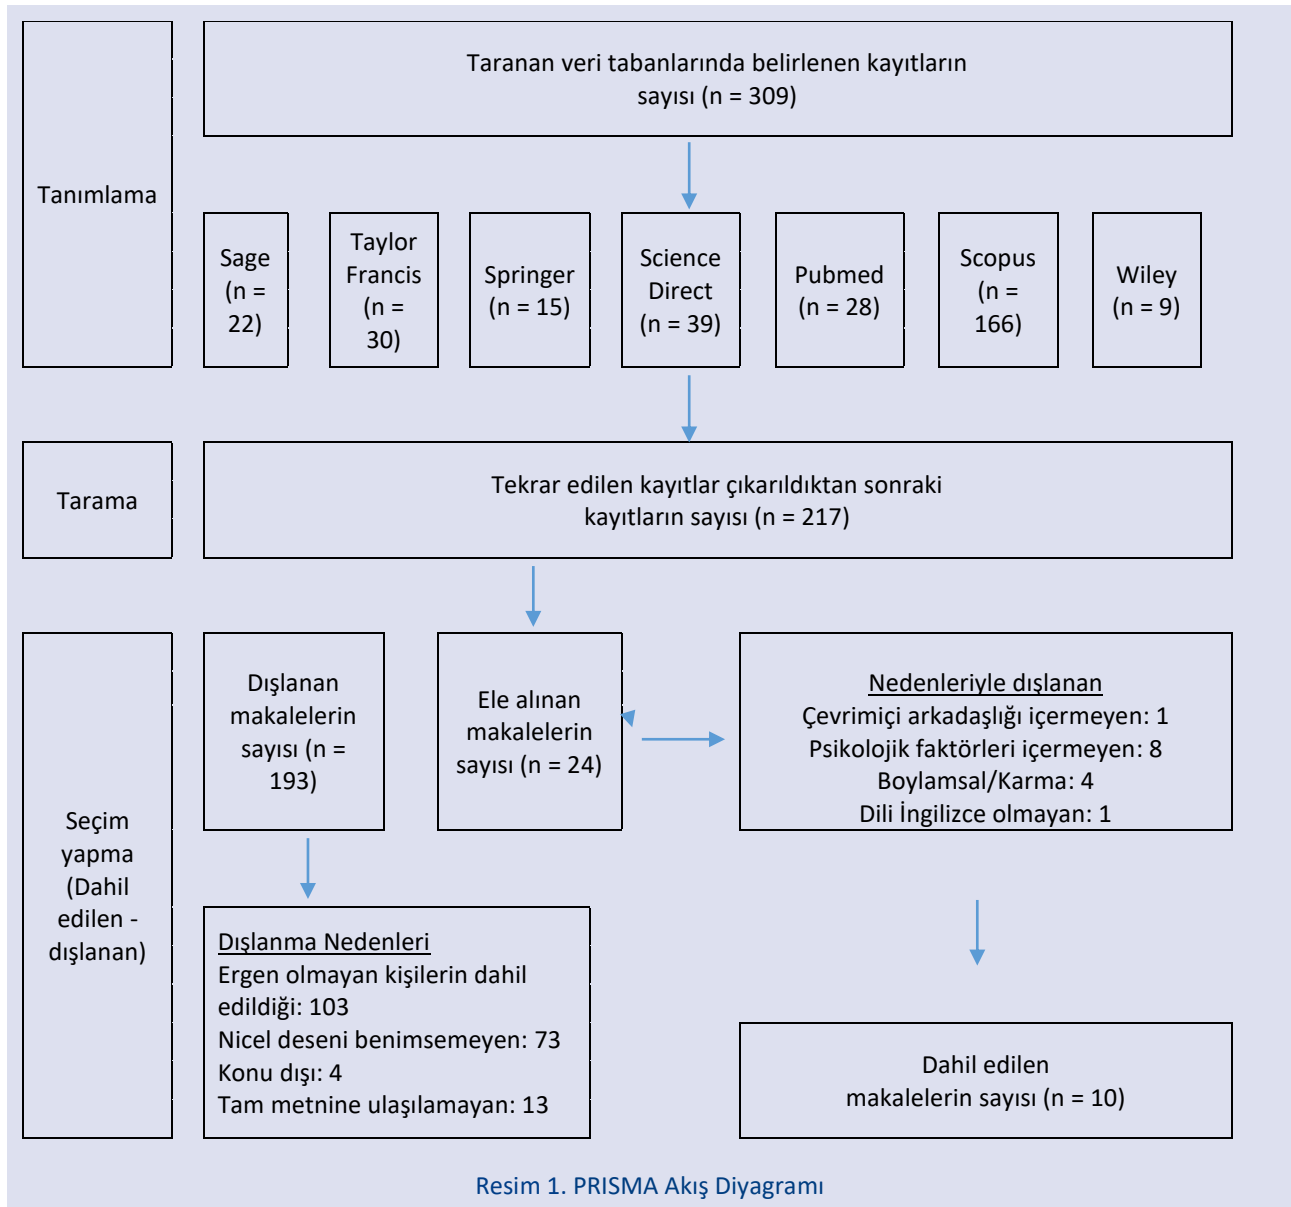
Tanımlama

Taranan veri tabanlarında belirlenen kayıtların sayısı (n = 309)

Sage (n = 22)

Taylor Francis (n = 30)

Springer (n = 15)

Science Direct (n = 39)

Pubmed (n = 28)

Scopus (n = 166)

Wiley (n = 9)

Tarama

Tekrar edilen kayıtlar çıkarıldıktan sonraki kayıtların sayısı (n = 217)

Seçim yapma (Dahil edilen - dışlanan)

Dışlanan makalelerin sayısı (n = 193)

Ele alınan makalelerin sayısı (n = 24)

Nedenleriyle dışlanan
Çevrimiçi arkadaşlığı içermeyen: 1
Psikolojik faktörleri içermeyen: 8
Boylamsal/Karma: 4
Dili İngilizce olmayan: 1

Dışlanma Nedenleri
Ergen olmayan kişilerin dahil edildiği: 103
Nicel deseni benimsemeyen: 73
Konu dışı: 4
Tam metnine ulaşılamayan: 13

Dahil edilen makalelerin sayısı (n = 10)

Resim 1. PRISMA Akış Diyagramı